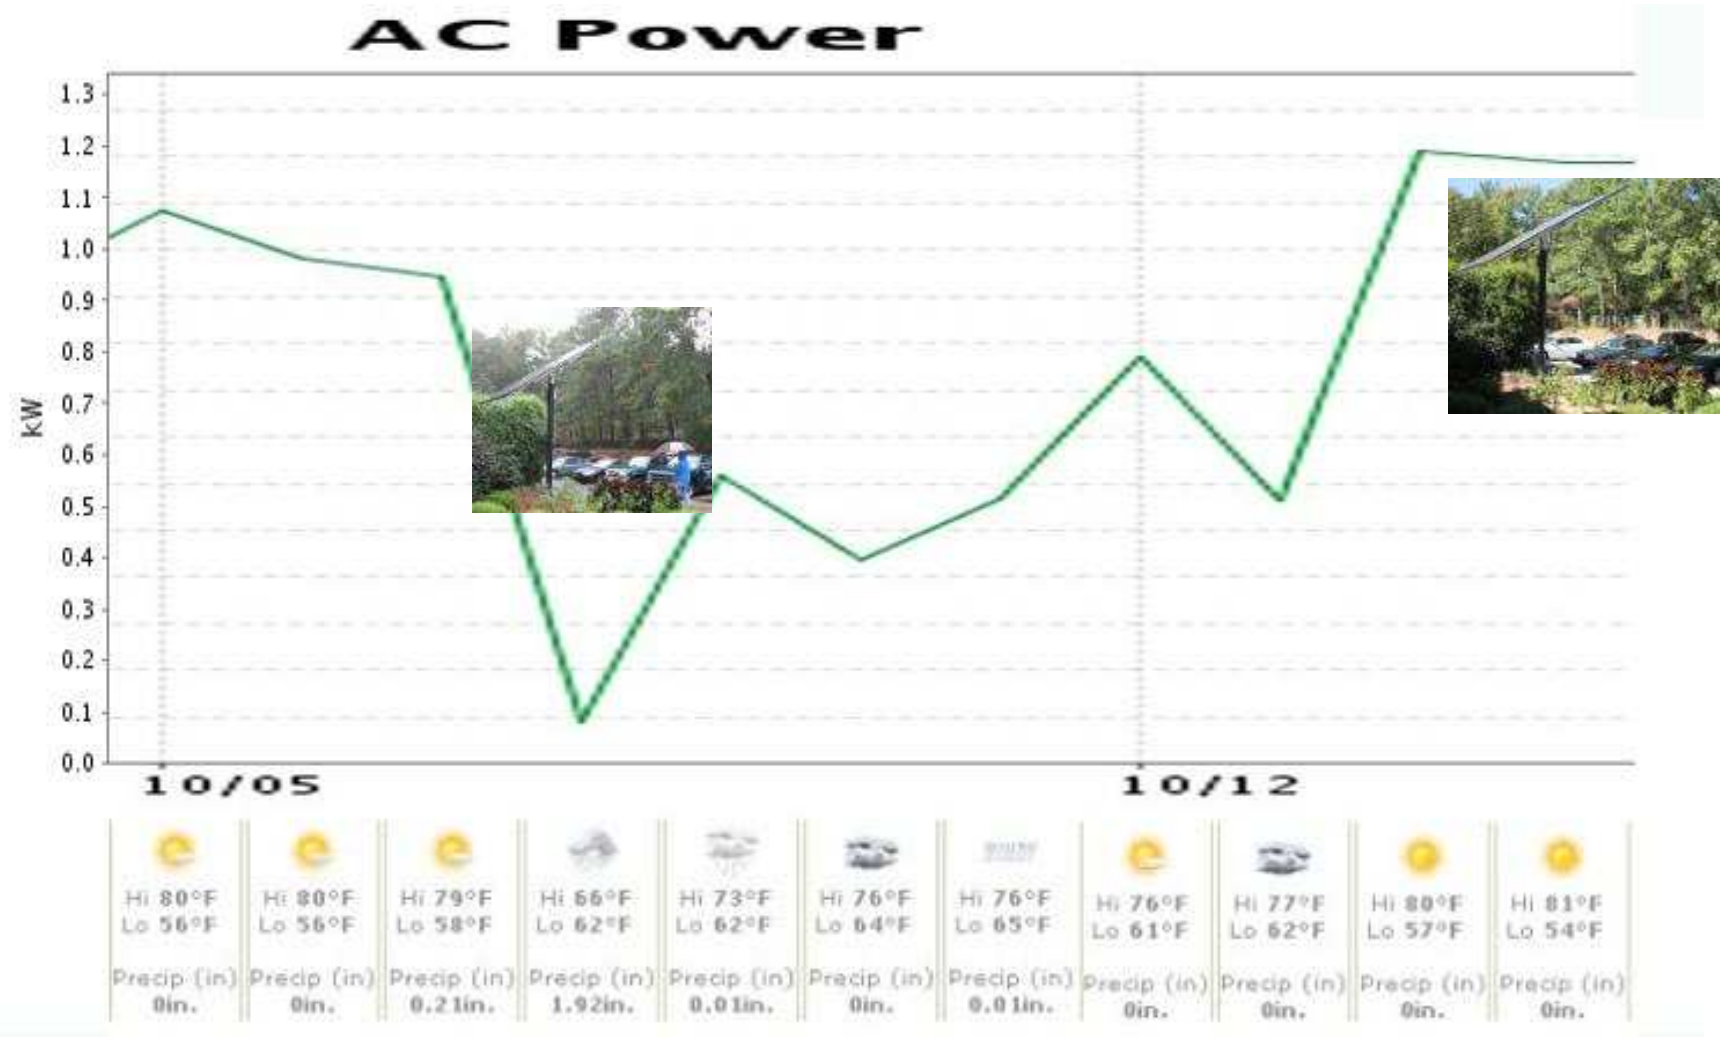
AC Power

kW

1.3
1.2
1.1
1.0
0.9
0.8
0.7
0.6
0.5
0.4
0.3
0.2
0.1
0.0

10/05

10/12

Hi 80°F
Lo 56°F
Precip (in)
0in.

Hi 80°F
Lo 56°F
Precip (in)
0in.

Hi 79°F
Lo 58°F
Precip (in)
0.21in.

Hi 66°F
Lo 62°F
Precip (in)
1.92in.

Hi 73°F
Lo 62°F
Precip (in)
0.01in.

Hi 76°F
Lo 64°F
Precip (in)
0in.

Hi 76°F
Lo 65°F
Precip (in)
0.01in.

Hi 76°F
Lo 61°F
Precip (in)
0in.

Hi 77°F
Lo 62°F
Precip (in)
0in.

Hi 80°F
Lo 57°F
Precip (in)
0in.

Hi 81°F
Lo 54°F
Precip (in)
0in.